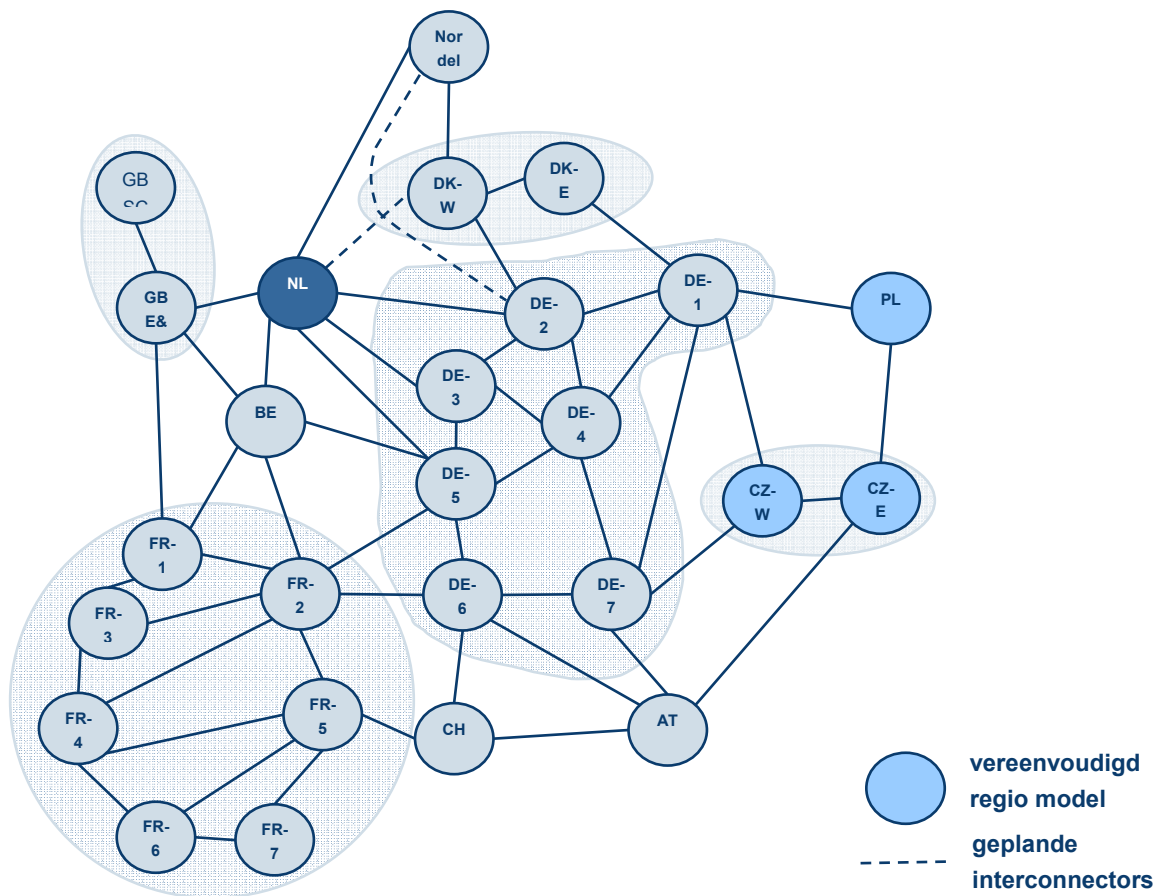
Nor del

GB SC

DK-W

DK-E

NL

GB E&

DE-2

DE-1

PL

DE-3

BE

DE-4

DE-5

CZ-W

CZ-E

FR-1

FR-2

DE-6

DE-7

FR-3

FR-4

FR-5

CH

AT

FR-6

FR-7

vereenvoudigd regio model

geplande interconnectors